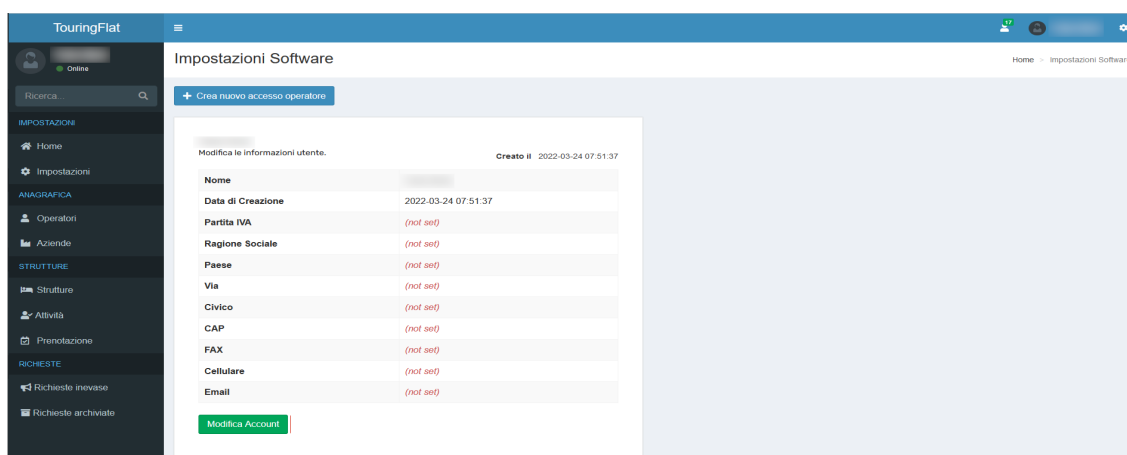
TouringFlat

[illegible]
Online

Ricerca...

IMPOSTAZIONI
Home
Impostazioni
ANAGRAFICA
Operatori
Aziende
STRUTTURE
Strutture
Attività
Prenotazione
RICHIESTE
Richieste inevase
Richieste archiviate

17

Impostazioni Software

Home > Impostazioni Softwar

+ Crea nuovo accesso operatore

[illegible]
Modifica le informazioni utente.
Creato il 2022-03-24 07:51:37

| Nome | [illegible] |
|---|---|
| Data di Creazione | 2022-03-24 07:51:37 |
| Partita IVA | (not set) |
| Ragione Sociale | (not set) |
| Paese | (not set) |
| Via | (not set) |
| Civico | (not set) |
| CAP | (not set) |
| FAX | (not set) |
| Cellulare | (not set) |
| Email | (not set) |

Modifica Account